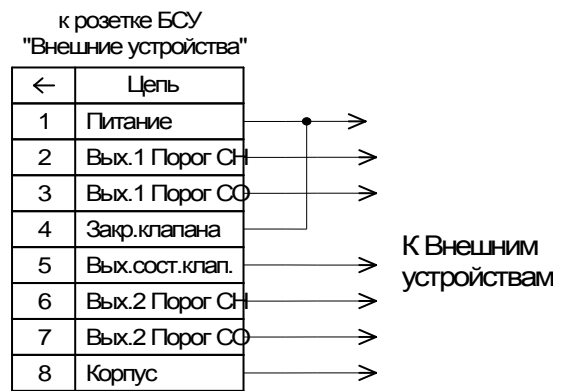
к розетке БСУ
"Внешние устройства"

| ← | Цепь |
|---|---|
| 1 | Питание |
| 2 | Вых.1 Порог СН |
| 3 | Вых.1 Порог СО |
| 4 | Закр.клапана |
| 5 | Вых.сост.клап. |
| 6 | Вых.2 Порог СН |
| 7 | Вых.2 Порог СО |
| 8 | Корпус |

К Внешним устройствам